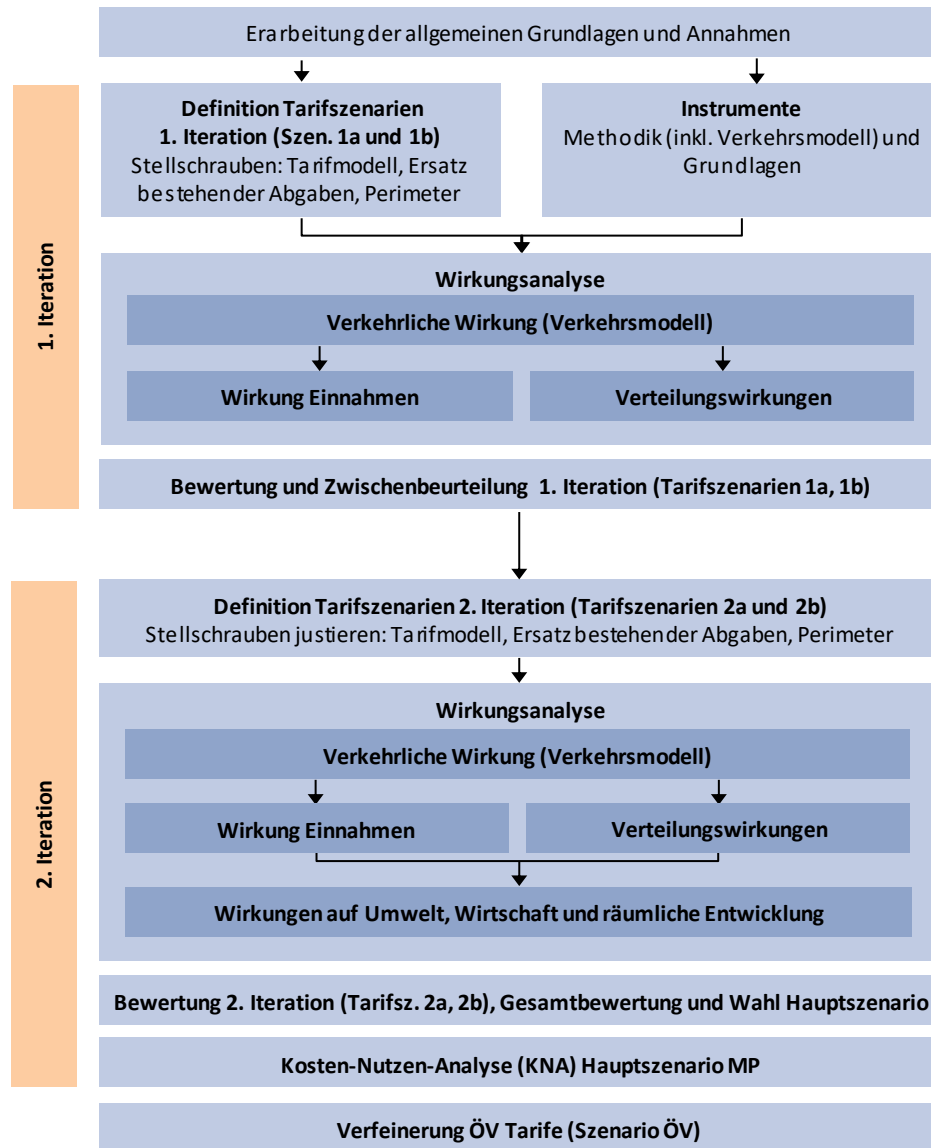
Erarbeitung der allgemeinen Grundlagen und Annahmen

1. Iteration

**Definition Tarifszenarien 1. Iteration (Szen. 1a und 1b)**
Stellschrauben: Tarifmodell, Ersatz bestehender Abgaben, Perimeter

**Instrumente**
Methodik (inkl. Verkehrsmodell) und Grundlagen

**Wirkungsanalyse**

**Verkehrliche Wirkung (Verkehrsmodell)**

**Wirkung Einnahmen**

**Verteilungswirkungen**

**Bewertung und Zwischenbeurteilung 1. Iteration (Tarifszenarien 1a, 1b)**

2. Iteration

**Definition Tarifszenarien 2. Iteration (Tarifszenarien 2a und 2b)**
Stellschrauben justieren: Tarifmodell, Ersatz bestehender Abgaben, Perimeter

**Wirkungsanalyse**

**Verkehrliche Wirkung (Verkehrsmodell)**

**Wirkung Einnahmen**

**Verteilungswirkungen**

**Wirkungen auf Umwelt, Wirtschaft und räumliche Entwicklung**

**Bewertung 2. Iteration (Tarifsz. 2a, 2b), Gesamtbewertung und Wahl Hauptszenario**

**Kosten-Nutzen-Analyse (KNA) Hauptszenario MP**

**Verfeinerung ÖV Tarife (Szenario ÖV)**